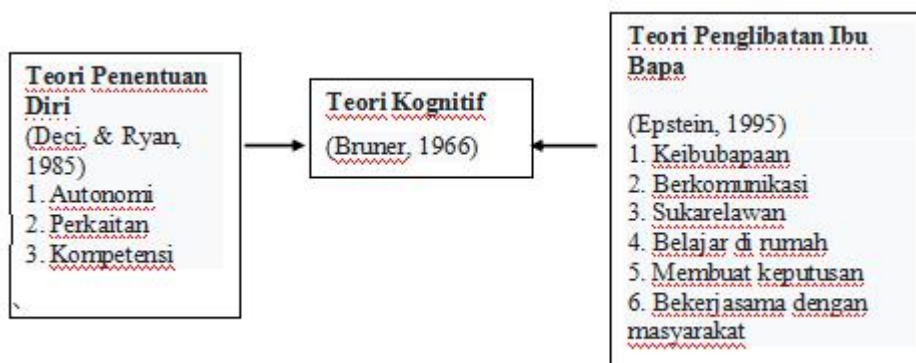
Teori Penentuan Diri
(Deci, & Ryan, 1985)
1. Autonomi
2. Perkaitan
3. Kompetensi

Teori Kognitif
(Bruner, 1966)

Teori Penglibatan Ibu Bapa

(Epstein, 1995)
1. Keibubapaan
2. Berkomunikasi
3. Sukarelawan
4. Belajar di rumah
5. Membuat keputusan
6. Bekerjasama dengan masyarakat